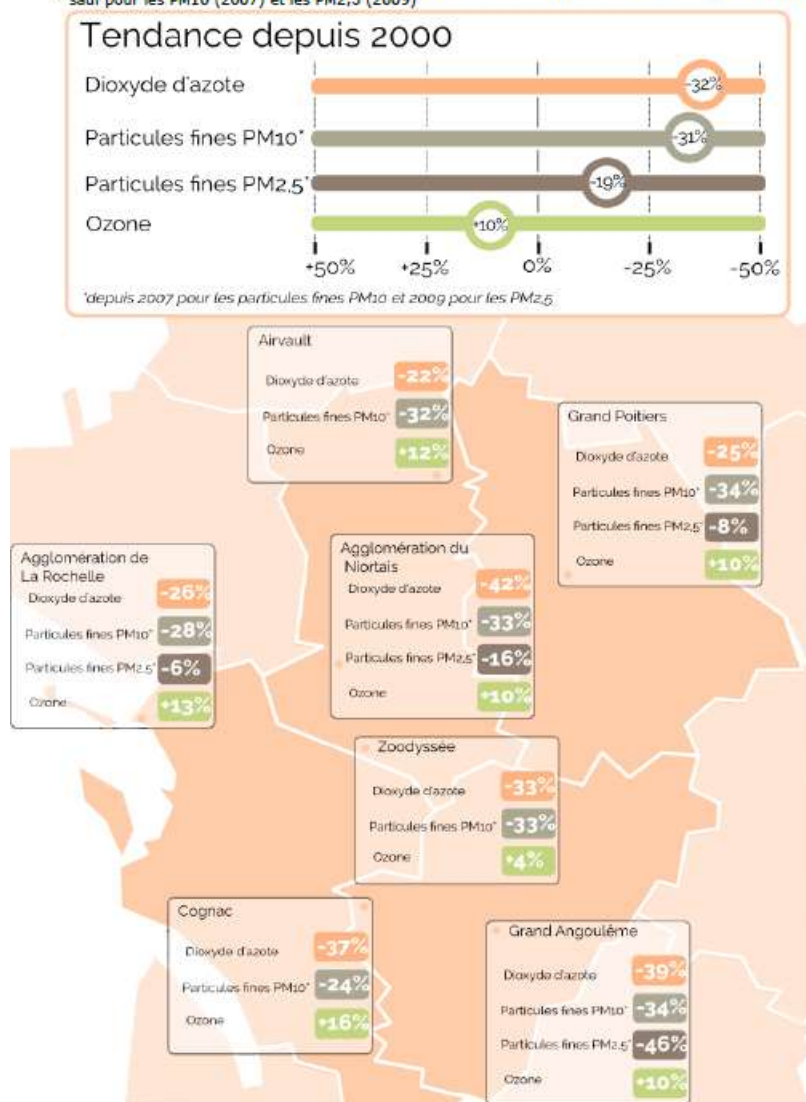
sauf pour les PM10 (2007) et les PM2,5 (2009)

Tendance depuis 2000

Dioxyde d'azote -32%

Particules fines PM10* -31%

Particules fines PM2,5* -19%

Ozone +10%

+50% +25% 0% -25% -50%

*depuis 2007 pour les particules fines PM10 et 2009 pour les PM2,5

Airvault
Dioxyde d'azote -22%
Particules fines PM10* -32%
Ozone +12%

Grand Poitiers
Dioxyde d'azote -25%
Particules fines PM10* -34%
Particules fines PM2,5* -8%
Ozone +10%

Agglomération de La Rochelle
Dioxyde d'azote -26%
Particules fines PM10* -28%
Particules fines PM2,5* -6%
Ozone +13%

Agglomération du Niortais
Dioxyde d'azote -42%
Particules fines PM10* -33%
Particules fines PM2,5* -16%
Ozone +10%

Zoodyssée
Dioxyde d'azote -33%
Particules fines PM10* -33%
Ozone +4%

Cognac
Dioxyde d'azote -37%
Particules fines PM10* -24%
Ozone +16%

Grand Angoulême
Dioxyde d'azote -39%
Particules fines PM10* -34%
Particules fines PM2,5* -46%
Ozone +10%